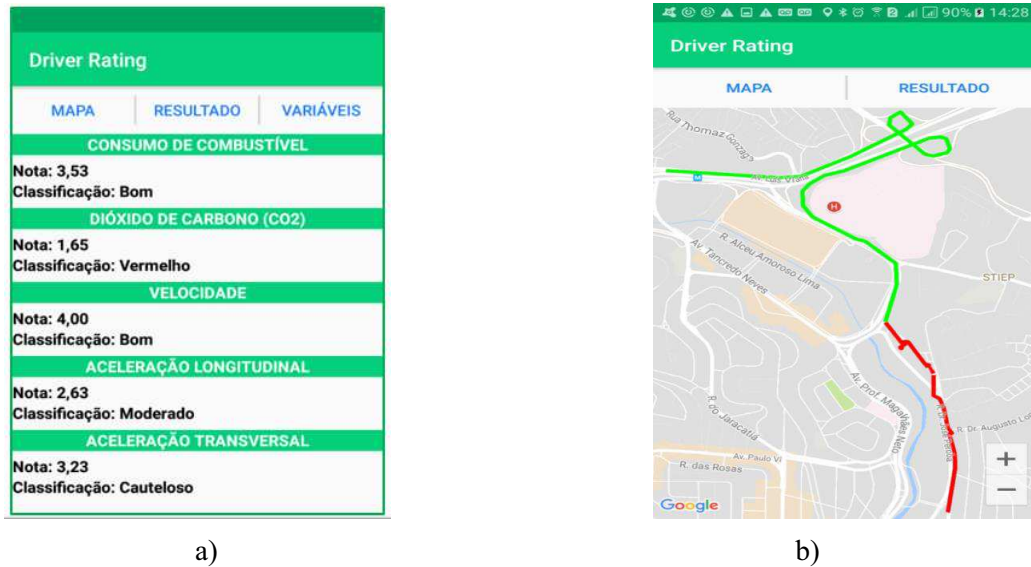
Driver Rating

MAPA | RESULTADO | VARIÁVEIS

CONSUMO DE COMBUSTÍVEL
Nota: 3,53
Classificação: Bom

DIÓXIDO DE CARBONO (CO2)
Nota: 1,65
Classificação: Vermelho

VELOCIDADE
Nota: 4,00
Classificação: Bom

ACELERAÇÃO LONGITUDINAL
Nota: 2,63
Classificação: Moderado

ACELERAÇÃO TRANSVERSAL
Nota: 3,23
Classificação: Cauteloso

a)

90% 14:28

Driver Rating

MAPA | RESULTADO

Rua Thomaz Gonzaga
Av. Luiz Viana
R. Alceu Amoroso Lima
Av. Tancredo Neves
STIEP
Av. Prof. Magalhães Neto
R. do Jaracatiá
R. Dr. Augusto Lo
Av. Paulo VI
R. das Rosas
+
−
Google

b)